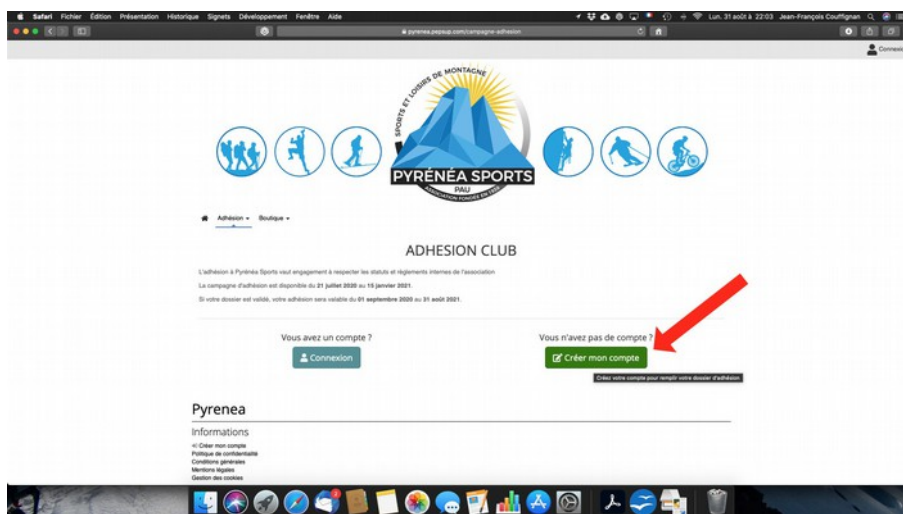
Safari Fichier Édition Présentation Historique Signets Développement Fenêtre Aide

Lun. 31 août à 22:03 Jean-François Couffignan

pyrenea.pepsup.com/campagne-adhesion

Connexion

SPORTS ET LOISIRS DE MONTAGNE

PYRÉNÉA SPORTS

PAU

ASSOCIATION FONDÉE EN 1955

Adhésion Boutique

ADHESION CLUB

L'adhésion à Pyrénéa Sports vaut engagement à respecter les statuts et règlements internes de l'association

La campagne d'adhésion est disponible du **21 juillet 2020** au **15 janvier 2021**.

Si votre dossier est validé, votre adhésion sera valable du **01 septembre 2020** au **31 août 2021**.

Vous avez un compte ?

Connexion

Vous n'avez pas de compte ?

Créer mon compte

Créez votre compte pour remplir votre dossier d'adhésion

Pyrenea

Informations

Créer mon compte
Politique de confidentialité
Conditions générales
Mentions légales
Gestion des cookies